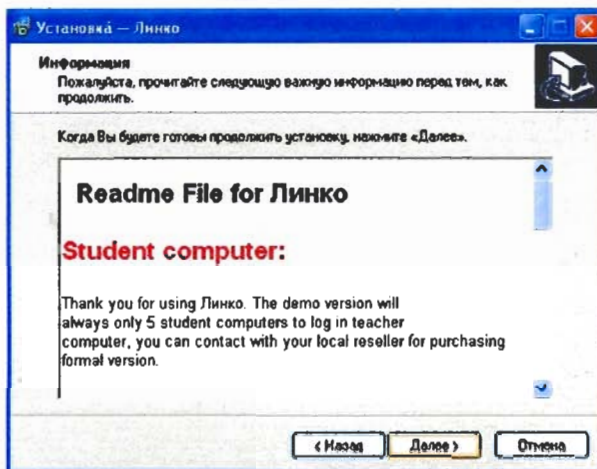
Установка — Линко

Информация
Пожалуйста, прочитайте следующую важную информацию перед тем, как продолжить.

Когда Вы будете готовы продолжить установку, нажмите «Далее».

Readme File for Линко

Student computer:

Thank you for using Линко. The demo version will always only 5 student computers to log in teacher computer, you can contact with your local reseller for purchasing formal version.

< Назад
Далее >
Отмена